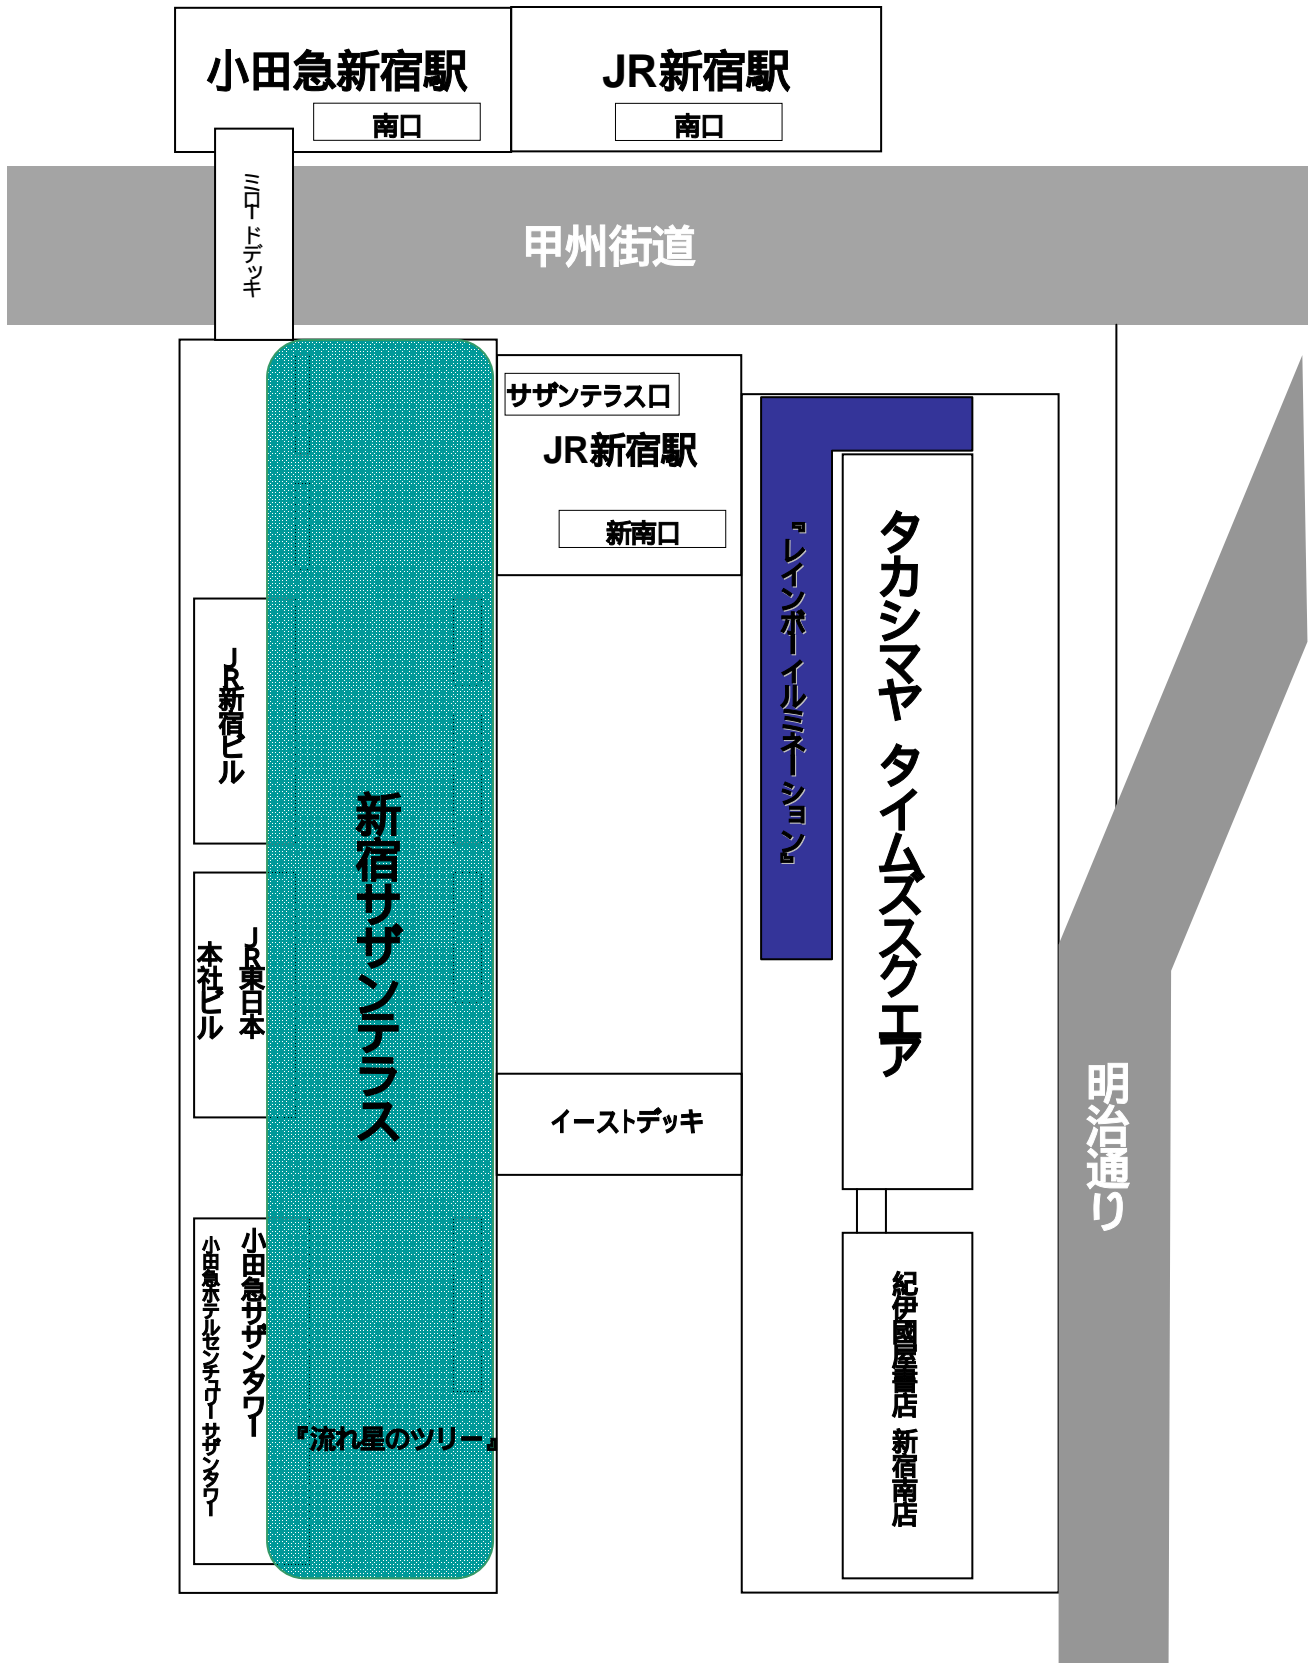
小田急新宿駅
南口
JR新宿駅
南口
ミロードデッキ
甲州街道
サザンテラス口
JR新宿駅
新南口
『レインボーイルミネーション』
タカシマヤ タイムズスクエア
JR新宿ビル
JR東日本本社ビル
新宿サザンテラス
イーストデッキ
明治通り
小田急サザンタワー
小田急ホテルセンチュリーサザンタワー
『流れ星のツリー』
紀伊國屋書店 新宿南店